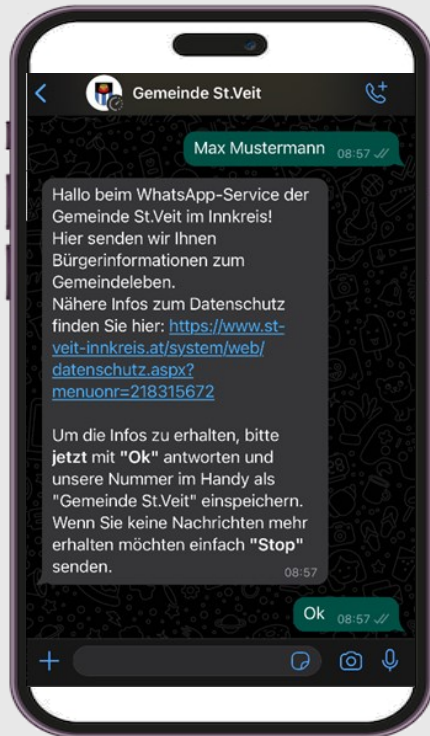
Gemeinde St.Veit

Max Mustermann 08:57

Hallo beim WhatsApp-Service der Gemeinde St.Veit im Innkreis! Hier senden wir Ihnen Bürgerinformationen zum Gemeindeleben.
Nähere Infos zum Datenschutz finden Sie hier: https://www.st-veit-innkreis.at/system/web/datenschutz.aspx?menuonr=218315672

Um die Infos zu erhalten, bitte **jetzt** mit **"Ok"** antworten und unsere Nummer im Handy als "Gemeinde St.Veit" einspeichern. Wenn Sie keine Nachrichten mehr erhalten möchten einfach **"Stop"** senden. 08:57

Ok 08:57